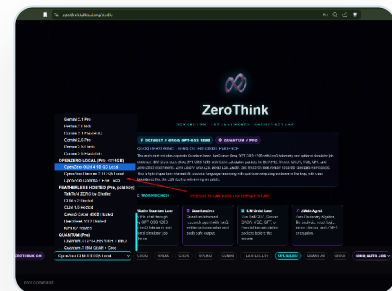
ZeroThink

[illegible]

Gemini 2.5 Pro
Gemini 1.5 Pro
Gemini 1.5 Flash
Gemini 2.0 Pro
Gemini 2.0 Flash
OPENZERO LOCAL
OpenZero-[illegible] Local
OpenZero-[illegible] Local
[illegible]
FEATHERLESS HOSTED
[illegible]
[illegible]
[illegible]
QUANTUM
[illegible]
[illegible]

CONTINUE ON
OpenZero-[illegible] Local
SEND